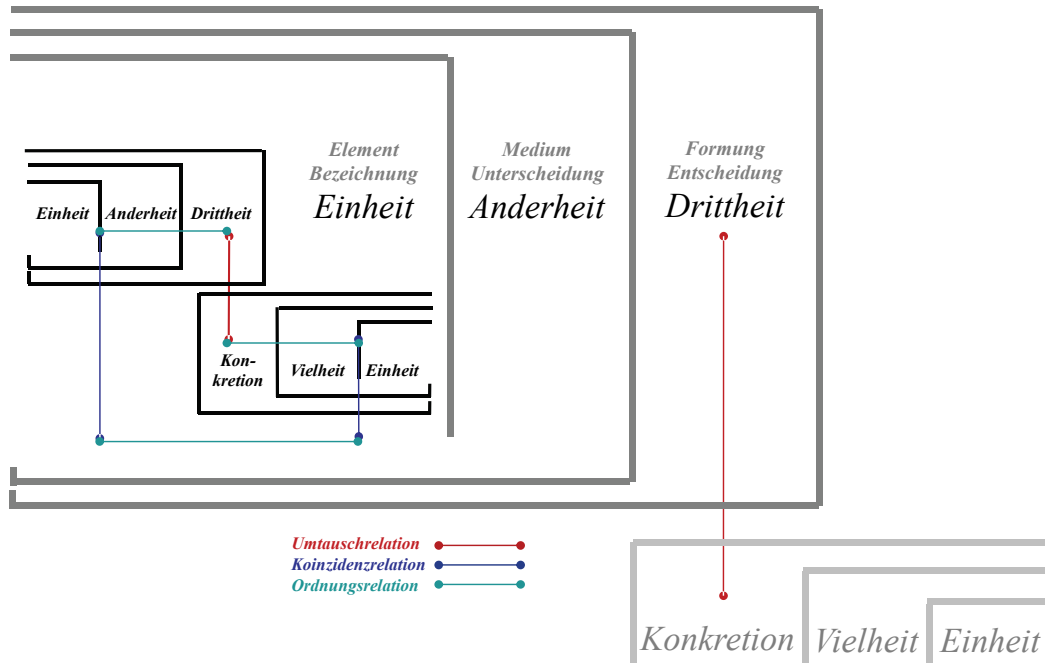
Element
Bezeichnung
Einheit

Medium
Unterscheidung
Anderheit

Formung
Entscheidung
Drittheit

Einheit Anderheit Drittheit

Konkretion Vielheit Einheit

Umtauschrelation
Koinzidenzrelation
Ordnungsrelation

Konkretion Vielheit Einheit